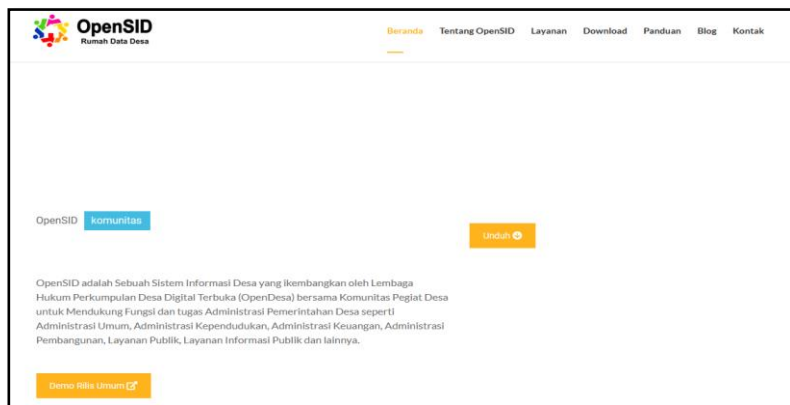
OpenSID
Rumah Data Desa

Beranda Tentang OpenSID Layanan Download Panduan Blog Kontak

OpenSID komunitas

Unduh

OpenSID adalah Sebuah Sistem Informasi Desa yang ikembangkan oleh Lembaga Hukum Perkumpulan Desa Digital Terbuka (OpenDesa) bersama Komunitas Pegiat Desa untuk Mendukung Fungsi dan tugas Administrasi Pemerintahan Desa seperti Administrasi Umum, Administrasi Kependudukan, Administrasi Keuangan, Administrasi Pembangunan, Layanan Publik, Layanan Informasi Publik dan lainnya.

Demo Rilis Umum